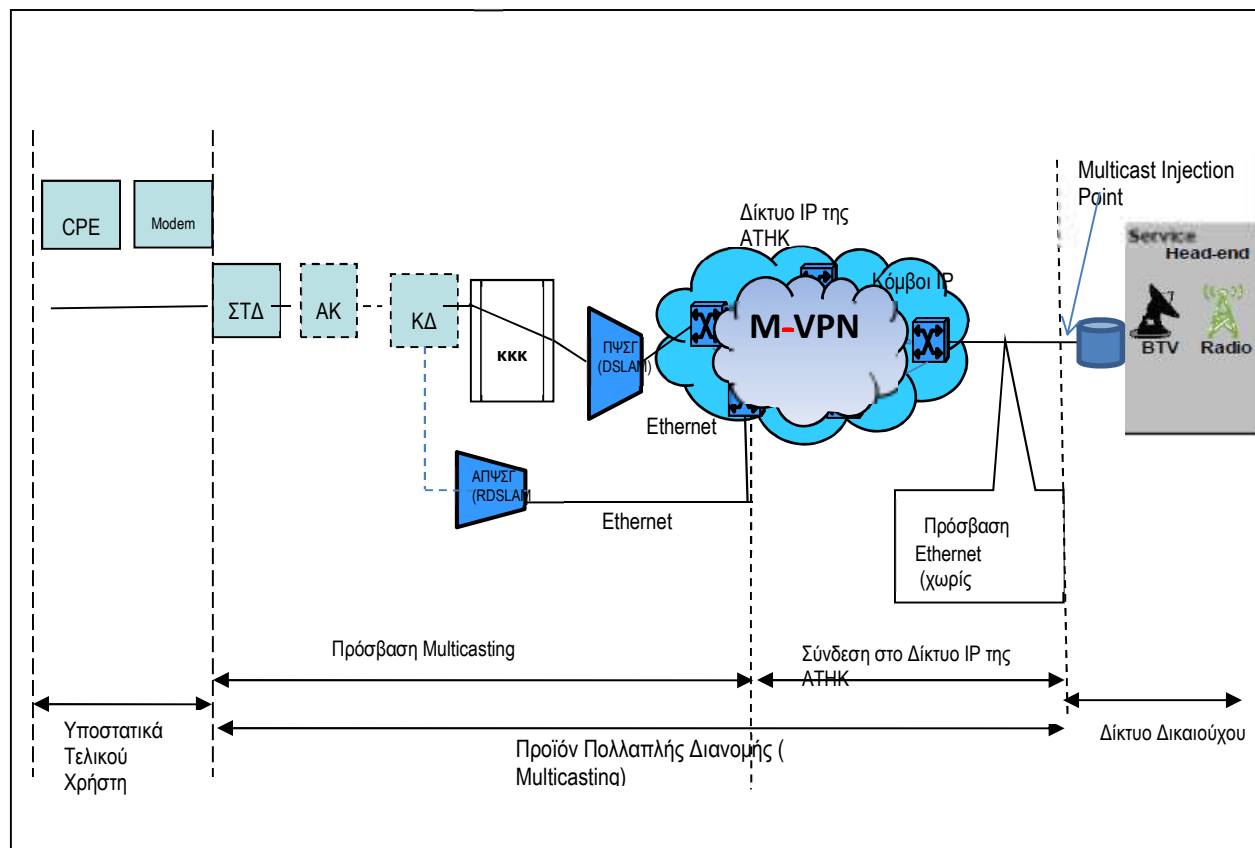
Multicast Injection Point

CPE

Modem

Δίκτυο IP της ΑΤΗΚ

Service Head-end

Κόμβοι IP

ΣΤΔ

ΑΚ

ΚΔ

ΚΚΚ

ΠΨΣΓ (DSLAM)

M-VPN

BTV

Radio

Ethernet

ΑΠΨΣΓ (RDSLAM)

Ethernet

Πρόσβαση Ethernet (χωρίς

Πρόσβαση Multicasting

Σύνδεση στο Δίκτυο IP της ΑΤΗΚ

Υποστατικά Τελικού Χρήστη

Προϊόν Πολλαπλής Διανομής ( Multicasting)

Δίκτυο Δικαιούχου